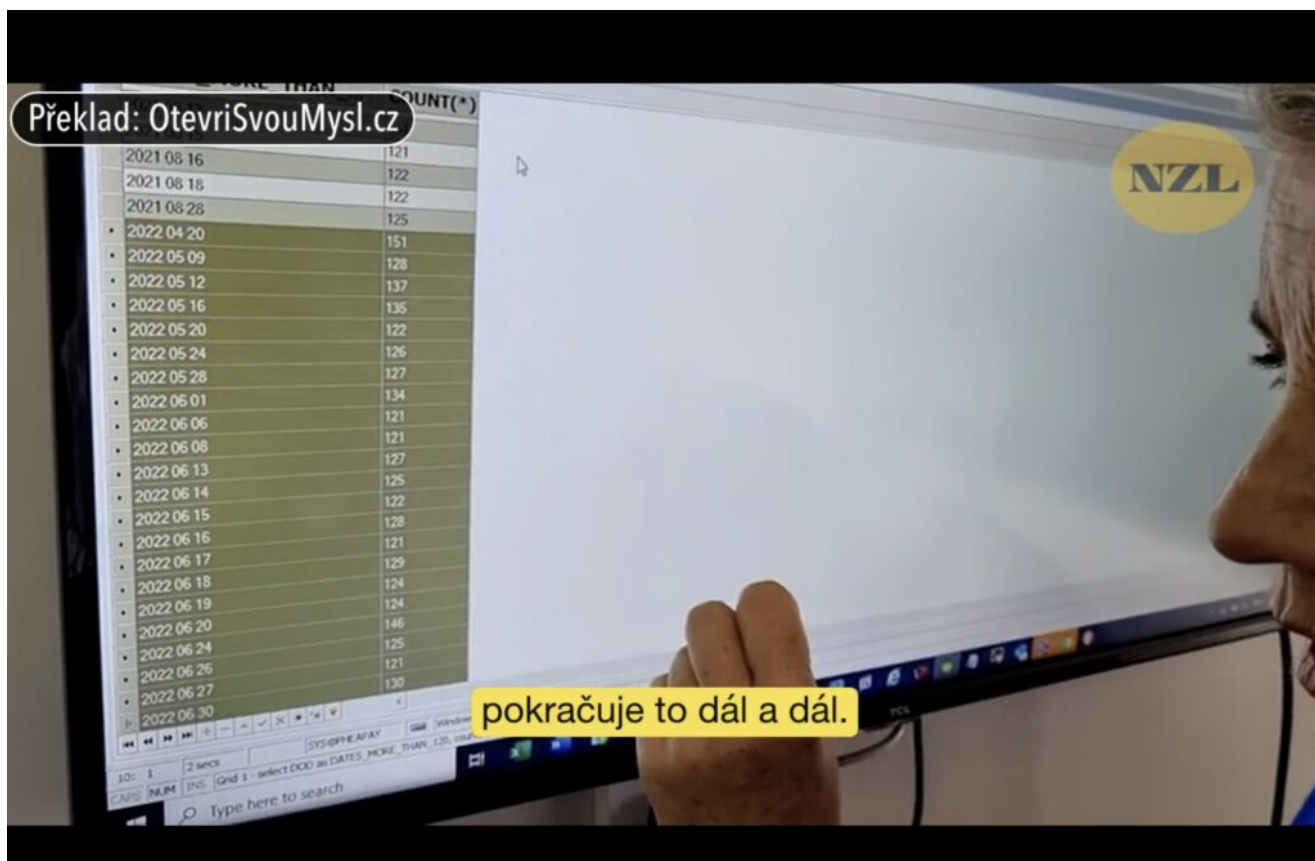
Překlad: OtevriSvouMysl.cz

NZL

| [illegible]_MORE_THAN | COUNT(*) |
|---|---|
| 2021 08 16 | 121 |
| 2021 08 18 | 122 |
| 2021 08 28 | 122 |
| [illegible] | 125 |
| 2022 04 20 | 151 |
| 2022 05 09 | 128 |
| 2022 05 12 | 137 |
| 2022 05 16 | 135 |
| 2022 05 20 | 122 |
| 2022 05 24 | 126 |
| 2022 05 28 | 127 |
| 2022 06 01 | 134 |
| 2022 06 06 | 121 |
| 2022 06 08 | 121 |
| 2022 06 13 | 127 |
| 2022 06 14 | 125 |
| 2022 06 15 | 122 |
| 2022 06 16 | 128 |
| 2022 06 17 | 121 |
| 2022 06 18 | 129 |
| 2022 06 19 | 124 |
| 2022 06 20 | 124 |
| 2022 06 24 | 146 |
| 2022 06 26 | 125 |
| 2022 06 27 | 121 |
| 2022 06 30 | 130 |

SYS@PHEAPAY

10: 1 2 secs Grid 1 - select DOD as DATES_MORE_THAN_120, cou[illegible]

CAPS NUM INS

Type here to search

pokračuje to dál a dál.

TCL